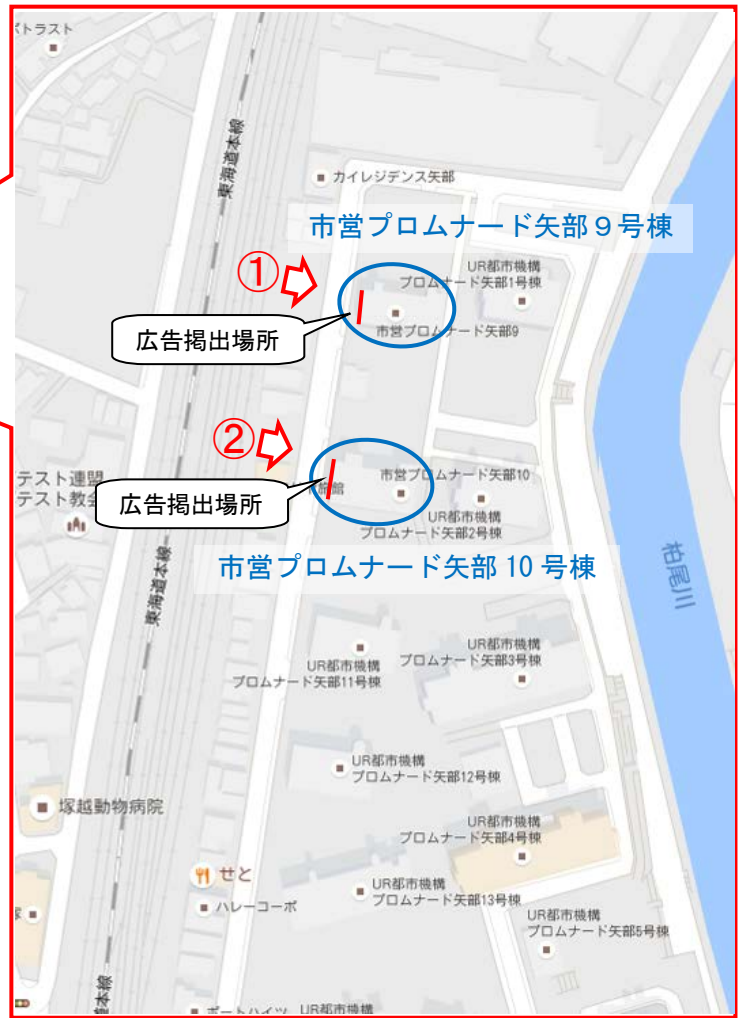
ストラスト

東海道本線

カイレジデンス矢部

市営プロムナード矢部９号棟

①

UR都市機構
プロムナード矢部1号棟

広告掲出場所

市営プロムナード矢部9

②

テスト連盟
テスト教会

市営プロムナード矢部10

新館

広告掲出場所

UR都市機構
プロムナード矢部2号棟

市営プロムナード矢部 10 号棟

柏尾川

東海道本線

UR都市機構
プロムナード矢部3号棟

UR都市機構
プロムナード矢部11号棟

UR都市機構
プロムナード矢部12号棟

塚越動物病院

UR都市機構
プロムナード矢部4号棟

せと

UR都市機構
プロムナード矢部13号棟

ハレーコーポ

UR都市機構
プロムナード矢部5号棟

道本線

ポートハイツ UR都市機構